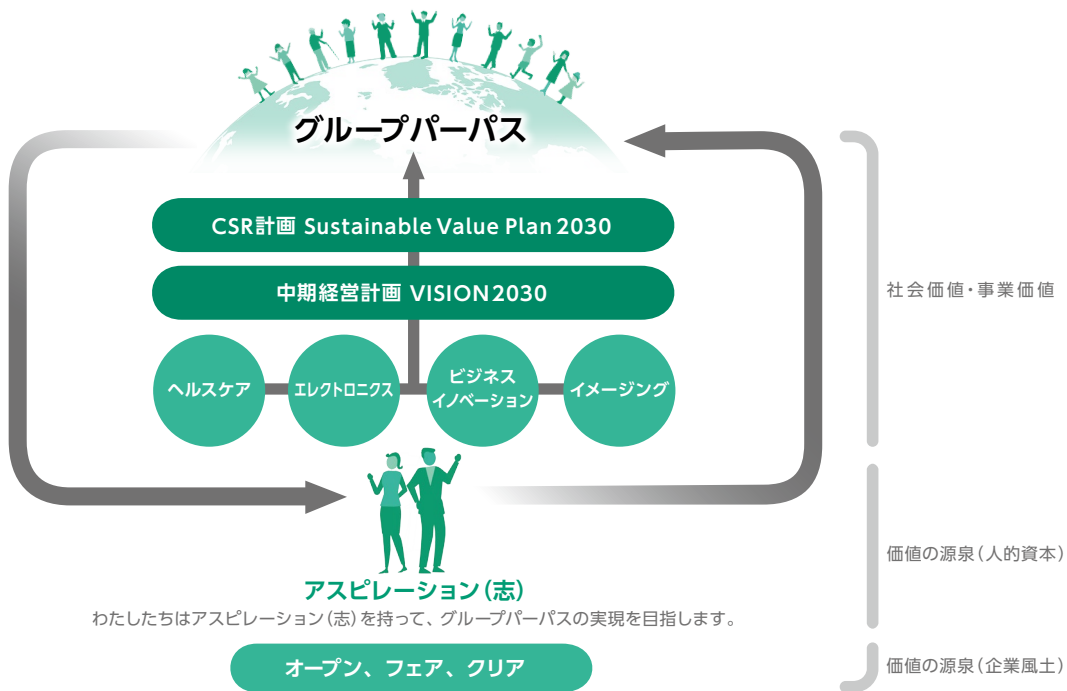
グループパーパス

CSR計画 Sustainable Value Plan 2030

中期経営計画 VISION2030

ヘルスケア

エレクトロニクス

ビジネスイノベーション

イメージング

アスピレーション（志）

わたしたちはアスピレーション（志）を持って、グループパーパスの実現を目指します。

オープン、フェア、クリア

社会価値・事業価値

価値の源泉（人的資本）

価値の源泉（企業風土）